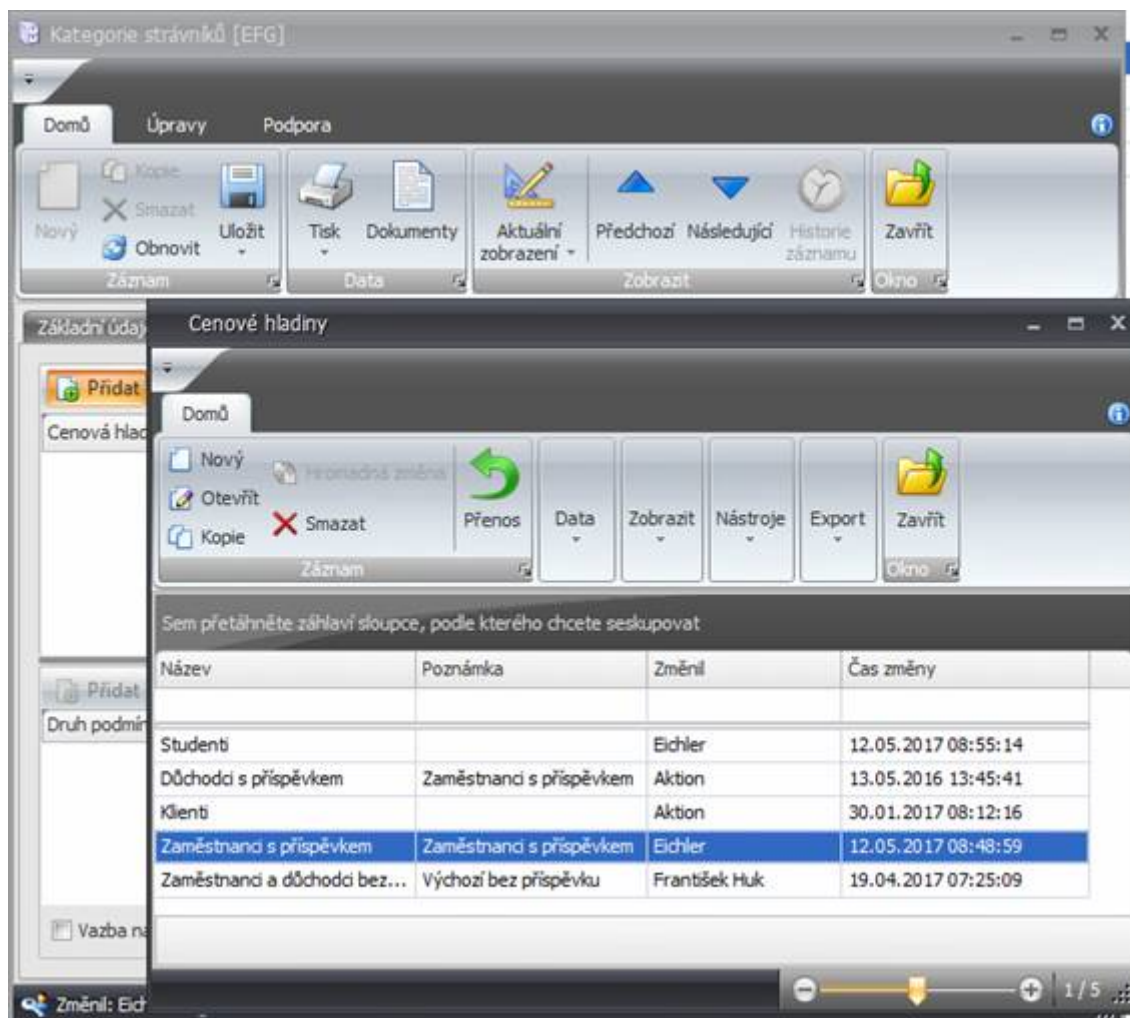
Kategorie strávníků [EFG]

Domů Úpravy Podpora

Kopie
Smazat
Nový Obnovit Uložit
Záznam

Tisk Dokumenty
Data

Aktuální zobrazení
Předchozí Následující Historie záznamu
Zobrazit

Zavřít
Okno

Základní údaj

Přidat

Cenová hlac

Přidat

Druh podmín

Vazba na

Změnil: Eich

Cenové hladiny

Domů

Nový
Otevřít
Kopie
Hromadná změna
Smazat
Záznam

Přenos

Data

Zobrazit

Nástroje

Export

Zavřít
Okno

Sem přetáhněte záhlaví sloupce, podle kterého chcete seskupovat

| Název | Poznámka | Změnil | Čas změny |
|---|---|---|---|
| | | | |
| Studenti | | Eichler | 12.05.2017 08:55:14 |
| Důchodci s příspěvkem | Zaměstnanci s příspěvkem | Aktion | 13.05.2016 13:45:41 |
| Klienti | | Aktion | 30.01.2017 08:12:16 |
| Zaměstnanci s příspěvkem | Zaměstnanci s příspěvkem | Eichler | 12.05.2017 08:48:59 |
| Zaměstnanci a důchodci bez... | Výchozí bez příspěvku | František Huk | 19.04.2017 07:25:09 |

1/5